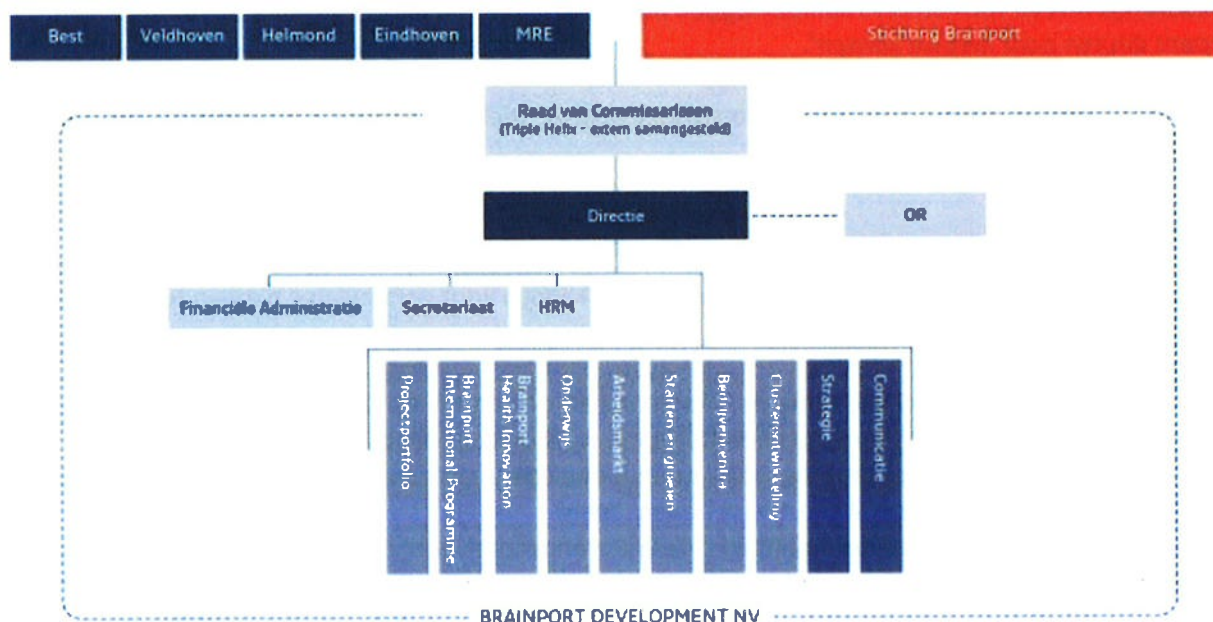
Best

Veldhoven

Helmond

Eindhoven

MRE

Stichting Brainport

Raad van Commissarissen
(Triple Helix - extern samengesteld)

Directie

OR

Financiële Administratie

Secretariaat

HRM

Projectportfolio

Brainport International Programme

Brainport Health Innovation

Onderwijs

Arbeidsmarkt

Starten en groeien

Bedrijvencentra

Clusterontwikkeling

Strategie

Communicatie

BRAINPORT DEVELOPMENT NV